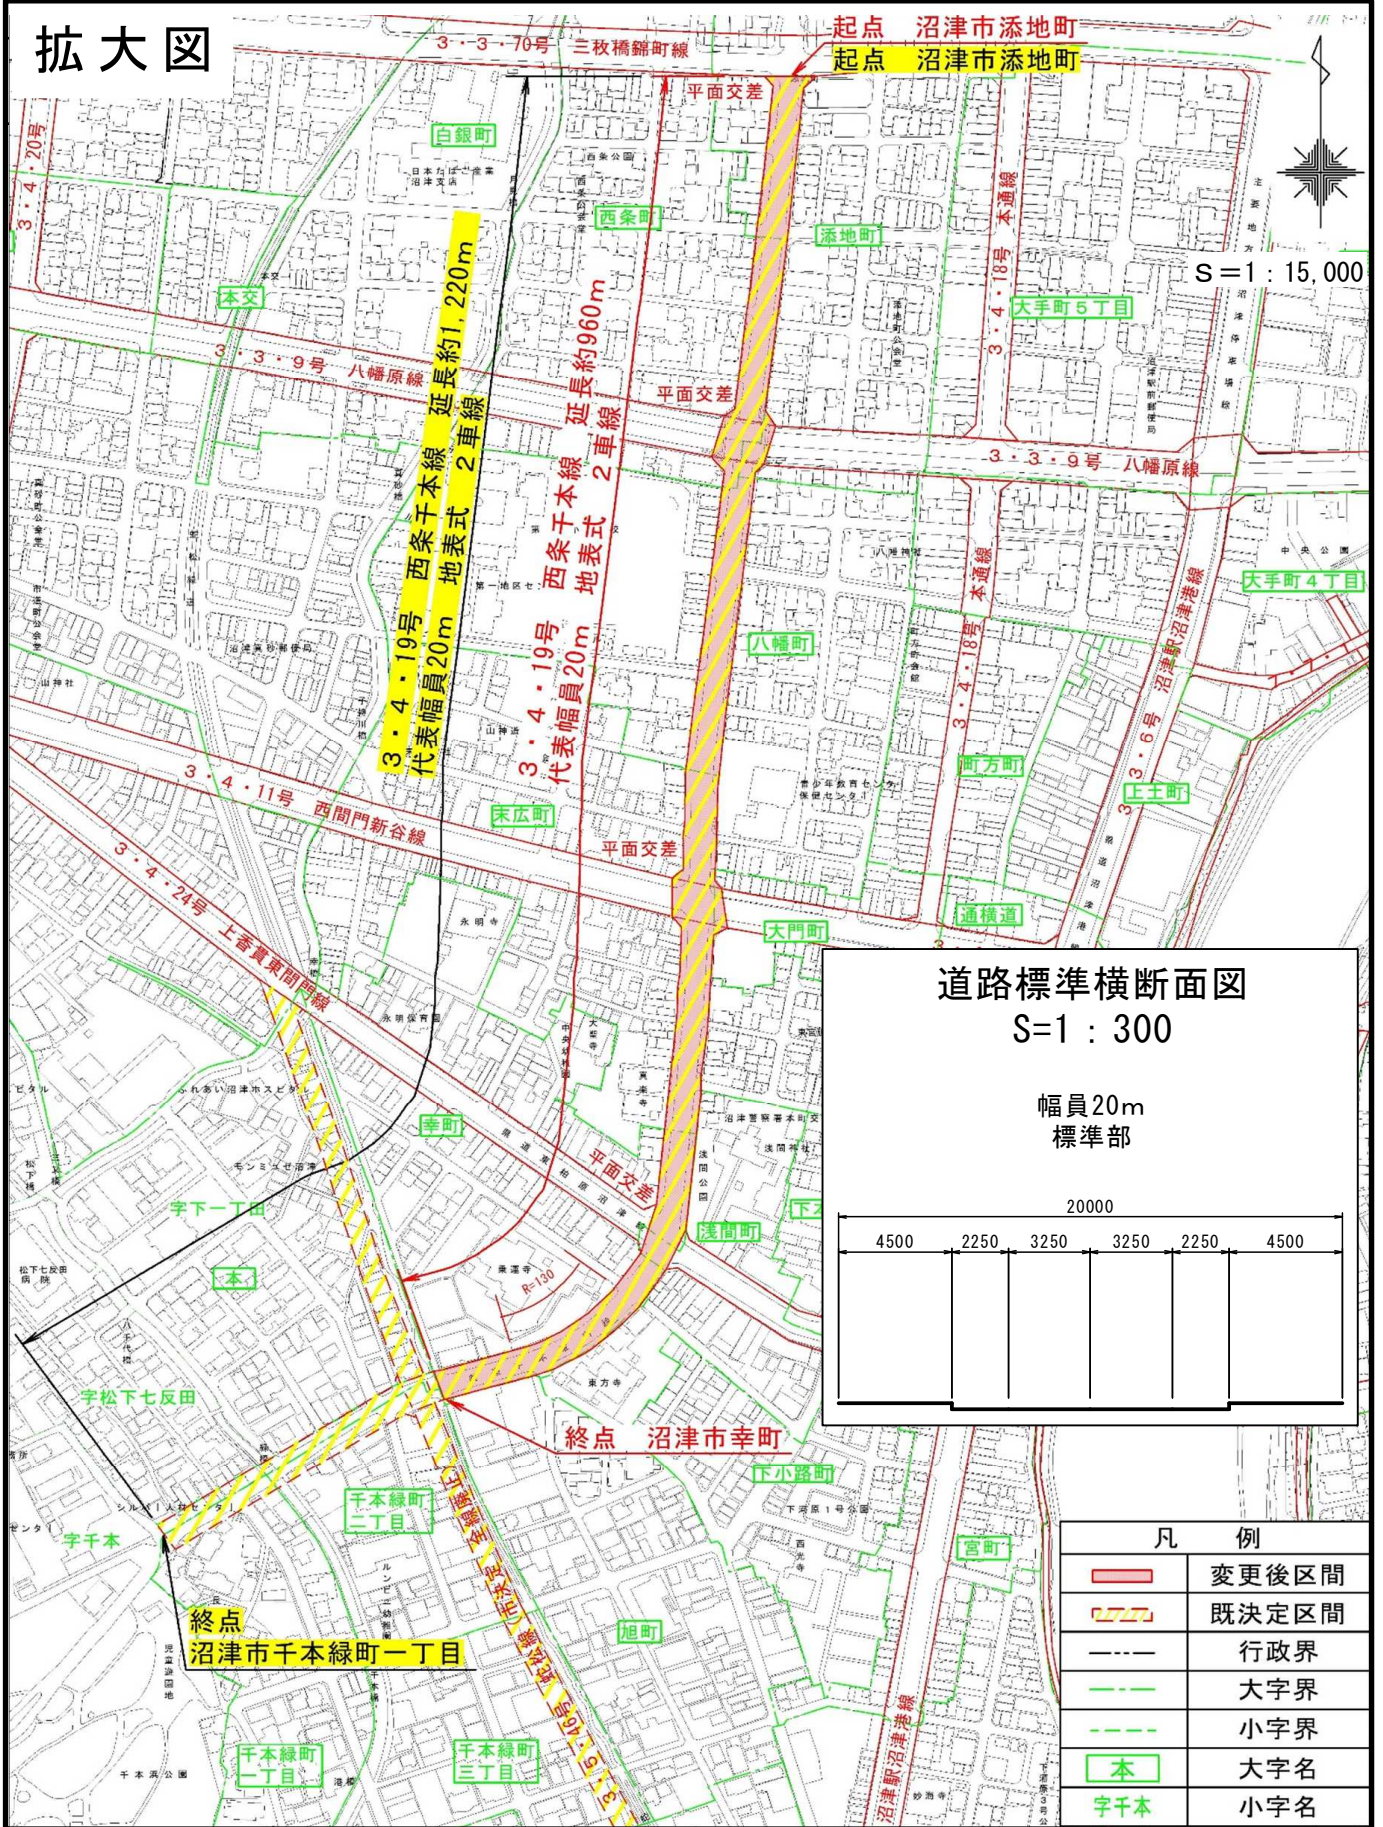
拡大図

起点　沼津市添地町
起点　沼津市添地町

3・3・70号　三枚橋錦町線

平面交差

白銀町

3・4・20号

西条町

添地町

本通線

S＝1：15,000

本交

大手町5丁目

3・4・18号

3・3・9号　八幡原線

3・4・19号　西条千本線　延長約1,220m
代表幅員20m　地表式　2車線

3・4・19号　西条千本線　延長約960m
代表幅員20m　地表式　2車線

平面交差

3・3・9号　八幡原線

本通線

大手町4丁目

沼津駅沼津港線

八幡町

3・4・18号

3・3・6号

町方町

上土町

3・4・11号　西間門新谷線

末広町

平面交差

通横道

3・4・24号　上香貫東間門線

大門町

道路標準横断面図
S=1：300

幅員20m
標準部

20000

| 4500 | 2250 | 3250 | 3250 | 2250 | 4500 |
|---|---|---|---|---|---|

幸町

平面交差

字下一丁田

本

浅間町

R=130

字松下七反田

終点　沼津市幸町

下小路町

千本緑町二丁目

字千本

宮町

終点
沼津市千本緑町一丁目

旭町

千本緑町一丁目

千本緑町三丁目

3・5・46号　千松線　（既決定・一部廃止）

沼津駅沼津港線

| 凡 | 例 |
|---|---|
|  | 変更後区間 |
|  | 既決定区間 |
|  | 行政界 |
|  | 大字界 |
|  | 小字界 |
| 本 | 大字名 |
| 字千本 | 小字名 |